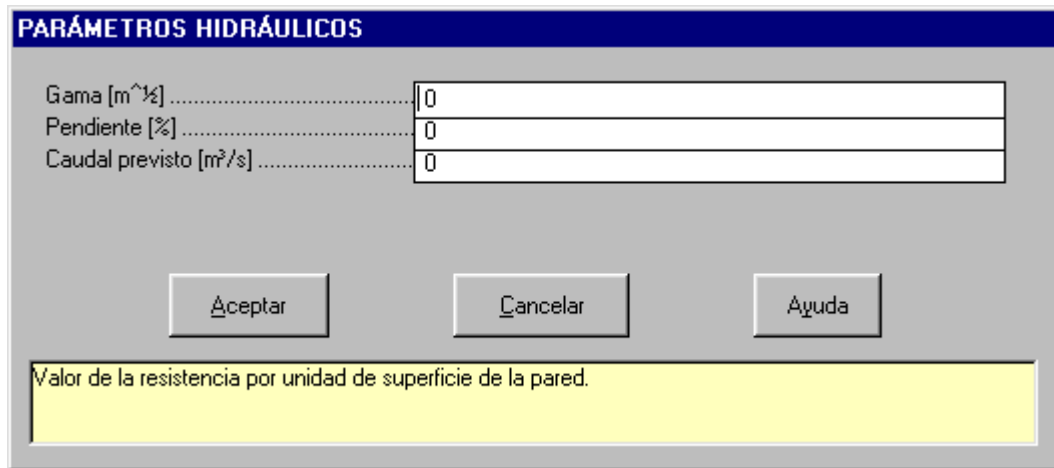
PARÁMETROS HIDRÁULICOS

Gama [m^½] ........................................ 0
Pendiente [%] ........................................ 0
Caudal previsto [m³/s] ........................................ 0

Aceptar

Cancelar

Ayuda

Valor de la resistencia por unidad de superficie de la pared.